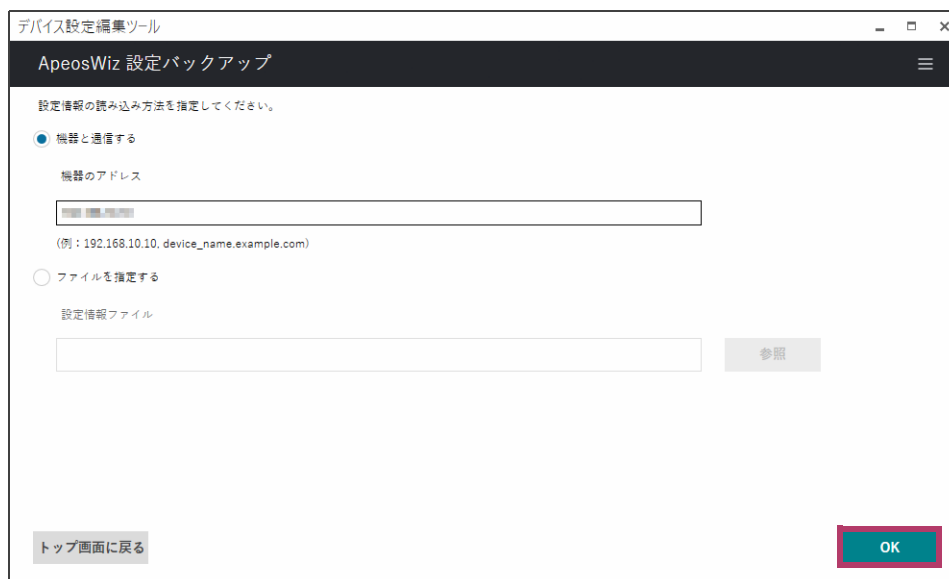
デバイス設定編集ツール

ApeosWiz 設定バックアップ

設定情報の読み込み方法を指定してください。

機器と通信する

機器のアドレス

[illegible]

(例：192.168.10.10, device_name.example.com)

ファイルを指定する

設定情報ファイル

参照

トップ画面に戻る

OK